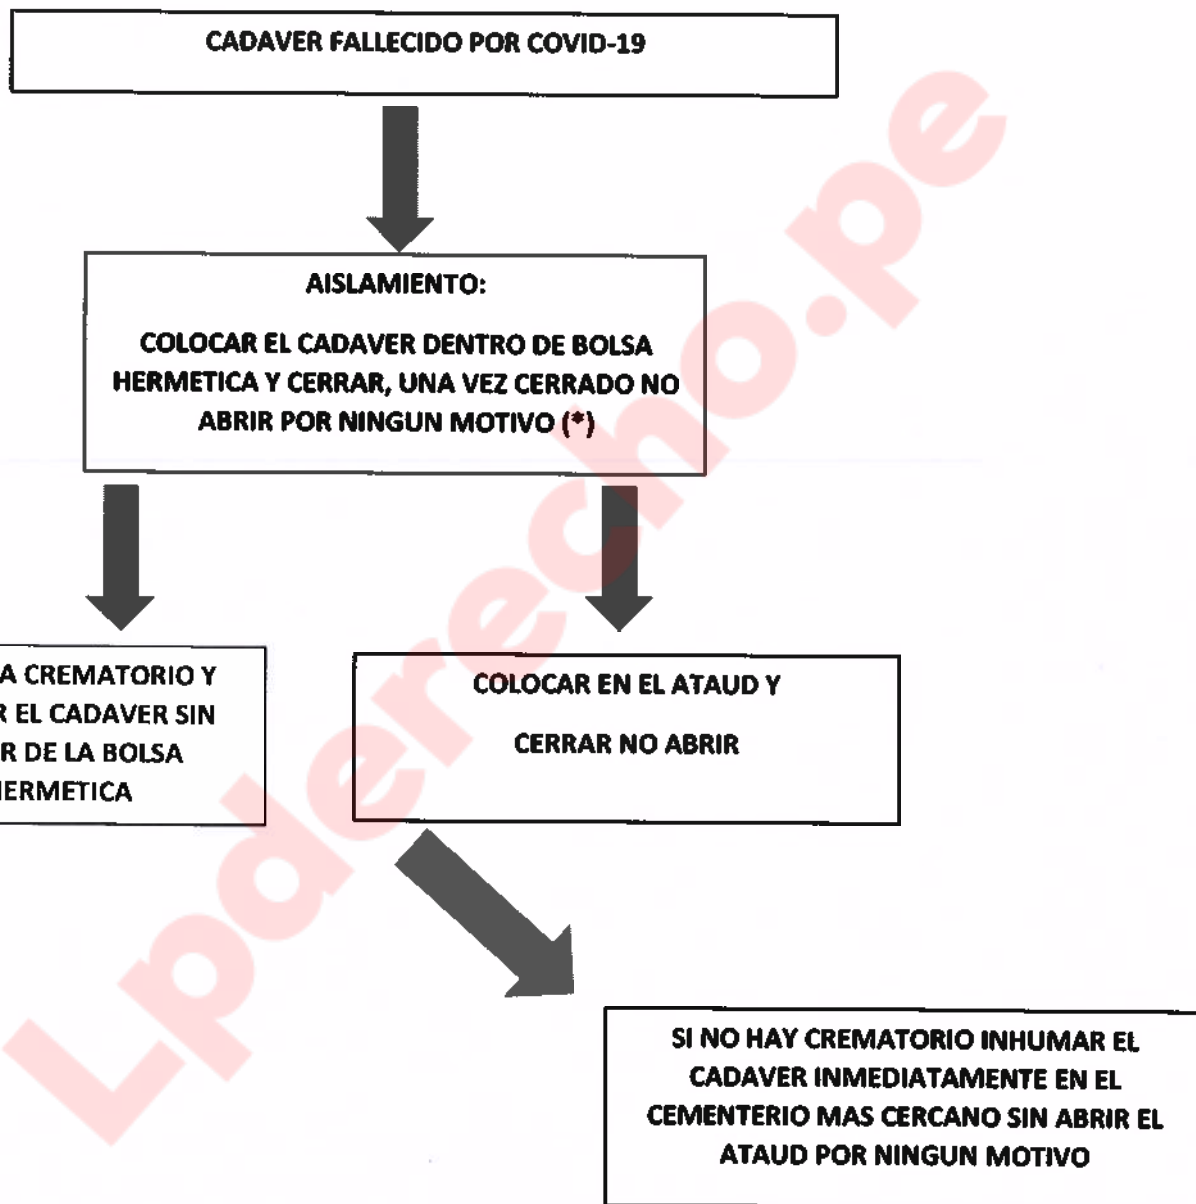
CADAVER FALLECIDO POR COVID-19

AISLAMIENTO:

COLOCAR EL CADAVER DENTRO DE BOLSA HERMETICA Y CERRAR, UNA VEZ CERRADO NO ABRIR POR NINGUN MOTIVO (*)

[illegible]A CREMATORIO Y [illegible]R EL CADAVER SIN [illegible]R DE LA BOLSA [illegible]IERMETICA

COLOCAR EN EL ATAUD Y

CERRAR NO ABRIR

SI NO HAY CREMATORIO INHUMAR EL CADAVER INMEDIATAMENTE EN EL CEMENTERIO MAS CERCANO SIN ABRIR EL ATAUD POR NINGUN MOTIVO

Lpderecho.pe